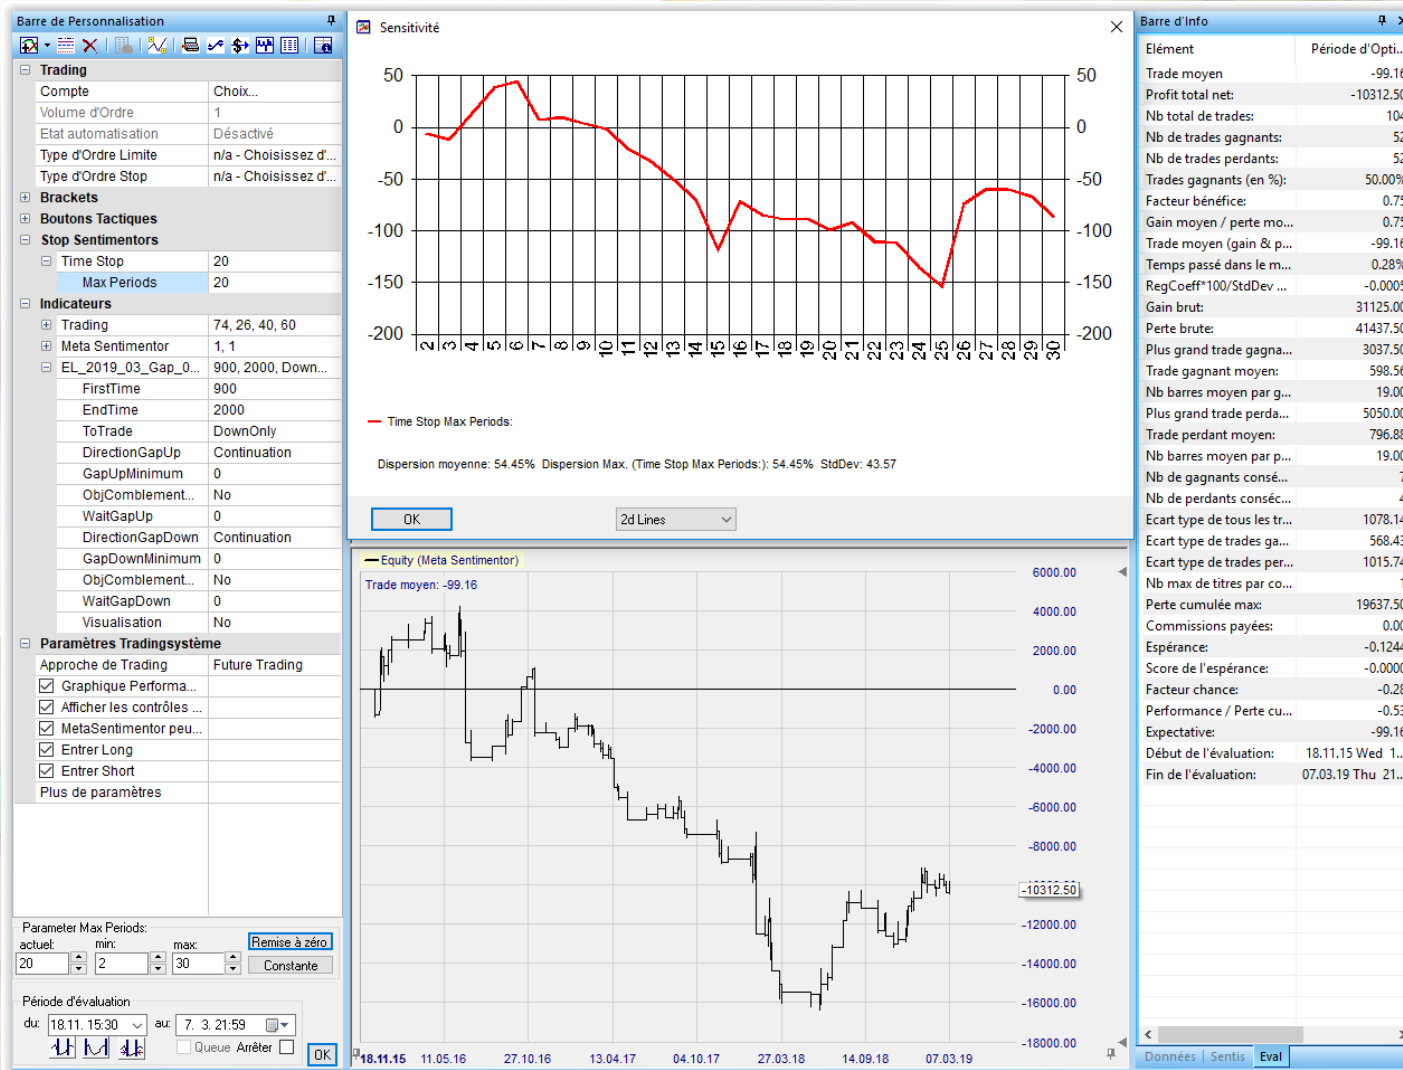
Barre de Personnalisation

Trading

| Compte | Choix... |
|---|---|
| Volume d'Ordre | 1 |
| Etat automatisation | Désactivé |
| Type d'Ordre Limite | n/a - Choisissez d'... |
| Type d'Ordre Stop | n/a - Choisissez d'... |

Brackets
Boutons Tactiques
Stop Sentimentors

| Time Stop | 20 |
|---|---|
| Max Periods | 20 |

Indicateurs

| Trading | 74, 26, 40, 60 |
|---|---|
| Meta Sentimentor | 1, 1 |
| EL_2019_03_Gap_0... | 900, 2000, Down... |
| FirstTime | 900 |
| EndTime | 2000 |
| ToTrade | DownOnly |
| DirectionGapUp | Continuation |
| GapUpMinimum | 0 |
| ObjComblement... | No |
| WaitGapUp | 0 |
| DirectionGapDown | Continuation |
| GapDownMinimum | 0 |
| ObjComblement... | No |
| WaitGapDown | 0 |
| Visualisation | No |

Paramètres Tradingsystème

| Approche de Trading | Future Trading |
|---|---|
| Graphique Performa... | |
| Afficher les contrôles ... | |
| MetaSentimentor peu... | |
| Entrer Long | |
| Entrer Short | |
| Plus de paramètres | |

Parameter Max Periods:
actuel: 20 min: 2 max: 30
Remise à zéro
Constante

Période d'évaluation
du: 18.11. 15:30 au: 7. 3. 21:59
Queue Arrêter
OK

Sensitivité

50 0 -50 -100 -150 -200
2 3 4 5 6 7 8 9 10 11 12 13 14 15 16 17 18 19 20 21 22 23 24 25 26 27 28 29 30

Time Stop Max Periods:

Dispersion moyenne: 54.45% Dispersion Max. (Time Stop Max Periods:): 54.45% StdDev: 43.57

OK
2d Lines

Equity (Meta Sentimentor)
Trade moyen: -99.16

6000.00
4000.00
2000.00
0.00
-2000.00
-4000.00
-6000.00
-8000.00
-10312.50
-12000.00
-14000.00
-16000.00
-18000.00

18.11.15 11.05.16 27.10.16 13.04.17 04.10.17 27.03.18 14.09.18 07.03.19

Barre d'Info

| Elément | Période d'Opti... |
|---|---|
| Trade moyen | -99.16 |
| Profit total net: | -10312.50 |
| Nb total de trades: | 104 |
| Nb de trades gagnants: | 52 |
| Nb de trades perdants: | 52 |
| Trades gagnants (en %): | 50.00% |
| Facteur bénéfice: | 0.75 |
| Gain moyen / perte mo... | 0.75 |
| Trade moyen (gain & p... | -99.16 |
| Temps passé dans le m... | 0.28% |
| RegCoeff*100/StdDev ... | -0.0005 |
| Gain brut: | 31125.00 |
| Perte brute: | 41437.50 |
| Plus grand trade gagna... | 3037.50 |
| Trade gagnant moyen: | 598.56 |
| Nb barres moyen par g... | 19.00 |
| Plus grand trade perda... | 5050.00 |
| Trade perdant moyen: | 796.88 |
| Nb barres moyen par p... | 19.00 |
| Nb de gagnants consé... | 7 |
| Nb de perdants consé... | 4 |
| Ecart type de tous les tr... | 1078.14 |
| Ecart type de trades ga... | 568.43 |
| Ecart type de trades per... | 1015.74 |
| Nb max de titres par co... | 1 |
| Perte cumulée max: | 19637.50 |
| Commissions payées: | 0.00 |
| Espérance: | -0.1244 |
| Score de l'espérance: | -0.0000 |
| Facteur chance: | -0.28 |
| Performance / Perte cu... | -0.53 |
| Expectative: | -99.16 |
| Début de l'évaluation: | 18.11.15 Wed 1... |
| Fin de l'évaluation: | 07.03.19 Thu 21... |

Données Sentis Eval